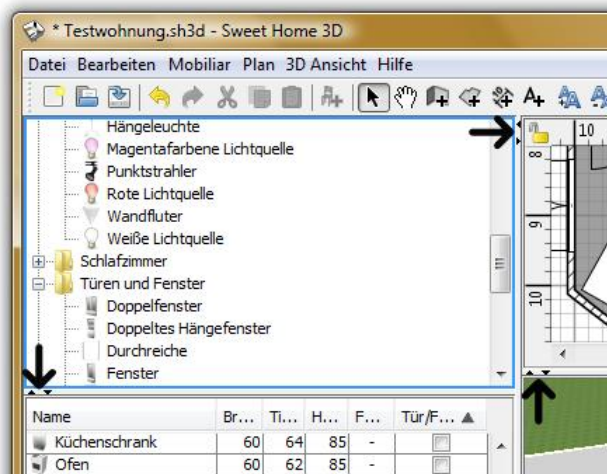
* Testwohnung.sh3d - Sweet Home 3D

Datei Bearbeiten Mobiliar Plan 3D Ansicht Hilfe

Hängeleuchte
Magentafarbene Lichtquelle
Punktstrahler
Rote Lichtquelle
Wandfluter
Weiße Lichtquelle
Schlafzimmer
Türen und Fenster
Doppelfenster
Doppeltes Hängefenster
Durchreiche
Fenster

10
8
9
10

| Name | Br... | Ti... | H... | F... | Tür/F... ▲ |
|---|---|---|---|---|---|
| Küchenschrank | 60 | 64 | 85 | - | |
| Ofen | 60 | 62 | 85 | - | |